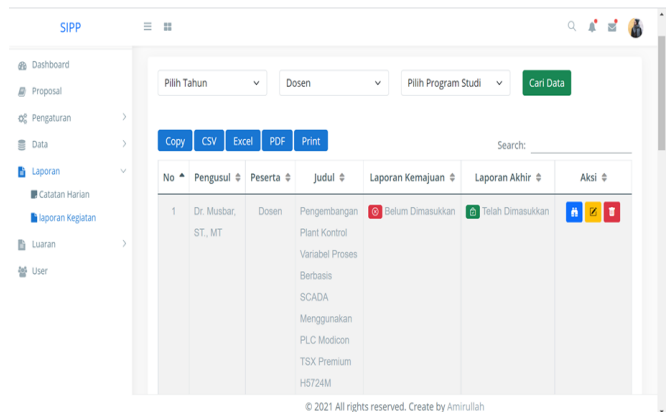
SIPP

Dashboard
Proposal
Pengaturan
Data
Laporan
Catatan Harian
laporan Kegiatan
Luaran
User

Pilih Tahun
Dosen
Pilih Program Studi
Cari Data

Copy CSV Excel PDF Print

Search:

| No | Pengusul | Peserta | Judul | Laporan Kemajuan | Laporan Akhir | Aksi |
|---|---|---|---|---|---|---|
| 1 | Dr. Musbar, ST., MT | Dosen | Pengembangan Plant Kontrol Variabel Proses Berbasis SCADA Menggunakan PLC Modicon TSX Premium H5724M | Belum Dimasukkan | Telah Dimasukkan | |

© 2021 All rights reserved. Create by Amirullah